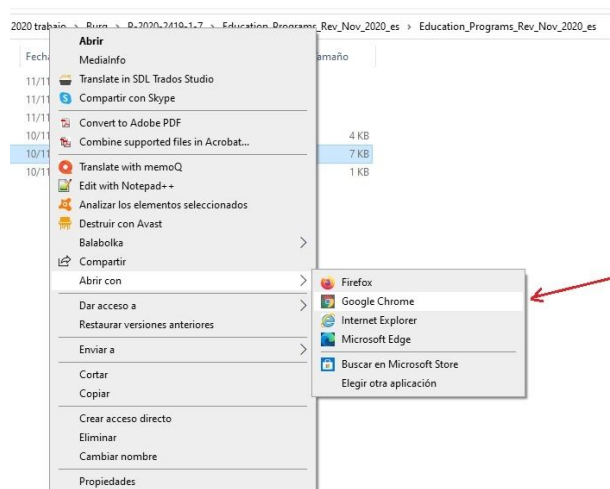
2020 trabajo > Burg > P-2020-2419-1-7 > Education_Programs_Rev_Nov_2020_es > Education_Programs_Rev_Nov_2020_es

Fecha
11/11
11/11
11/11
10/11
10/11
10/11

Tamaño
4 KB
7 KB
1 KB

Abrir
MediaInfo
Translate in SDL Trados Studio
Compartir con Skype
Convert to Adobe PDF
Combine supported files in Acrobat...
Translate with memoQ
Edit with Notepad++
Analizar los elementos seleccionados
Destruir con Avast
Balabolka
Compartir
Abrir con
Dar acceso a
Restaurar versiones anteriores
Enviar a
Cortar
Copiar
Crear acceso directo
Eliminar
Cambiar nombre
Propiedades

Firefox
Google Chrome
Internet Explorer
Microsoft Edge
Buscar en Microsoft Store
Elegir otra aplicación